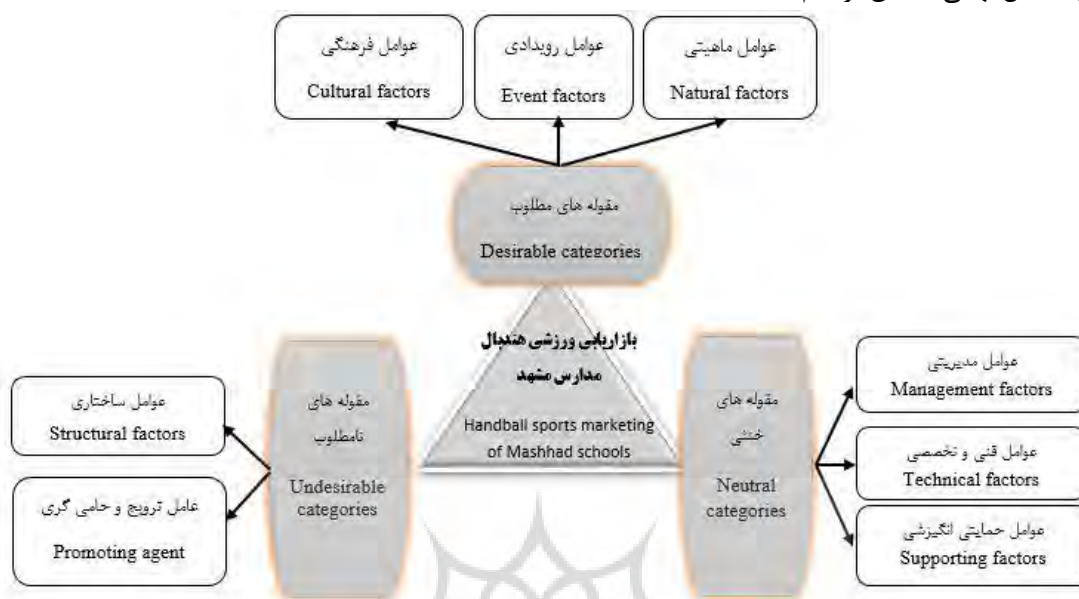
عوامل فرهنگی
Cultural factors

عوامل رویدادی
Event factors

عوامل ماهیتی
Natural factors

مقوله های مطلوب
Desirable categories

بازاریابی ورزشی هندبال مدارس مشهد
Handball sports marketing of Mashhad schools

عوامل ساختاری
Structural factors

عامل ترویج و حامی گری
Promoting agent

مقوله های نامطلوب
Undesirable categories

مقوله های خنثی
Neutral categories

عوامل مدیریتی
Management factors

عوامل فنی و تخصصی
Technical factors

عوامل حمایتی انگیزشی
Supporting factors